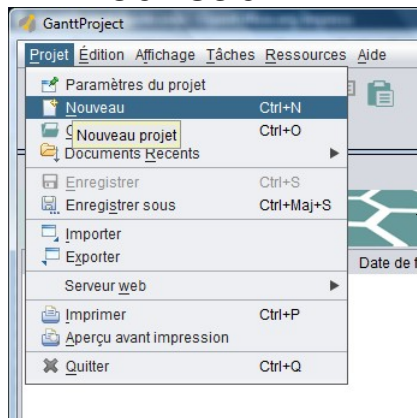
GanttProject

Projet Édition Affichage Tâches Ressources Aide

Paramètres du projet

Nouveau Ctrl+N

Nouveau projet Ctrl+O

Documents Recents

Enregistrer Ctrl+S

Enregistrer sous Ctrl+Maj+S

Importer

Exporter

Serveur web

Imprimer Ctrl+P

Aperçu avant impression

Quitter Ctrl+Q

Date de f